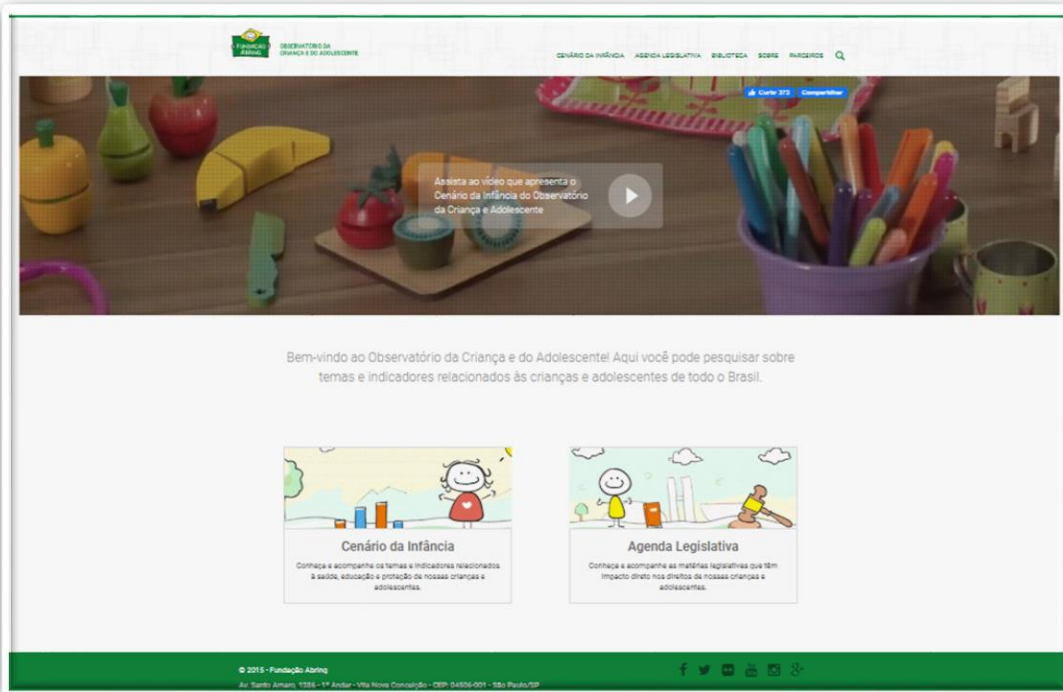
FUNDAÇÃO ABRINQ

OBSERVATÓRIO DA CRIANÇA E DO ADOLESCENTE

CENÁRIO DA INFÂNCIA AGENDA LEGISLATIVA BIBLIOTECA SOBRE PARCEIROS

Curtir 373 Compartilhar

Assista ao vídeo que apresenta o Cenário da Infância do Observatório da Criança e Adolescente

Bem-vindo ao Observatório da Criança e do Adolescente! Aqui você pode pesquisar sobre temas e indicadores relacionados às crianças e adolescentes de todo o Brasil.

Cenário da Infância

Conheça e acompanhe os temas e indicadores relacionados à saúde, educação e proteção de nossas crianças e adolescentes.

Agenda Legislativa

Conheça e acompanhe as matérias legislativas que têm impacto direto nos direitos de nossas crianças e adolescentes.

© 2015 - Fundação Abrinq

Av. Santo Amaro, 1386 - 1º Andar - Vila Nova Conceição - CEP: 04506-001 - São Paulo/SP